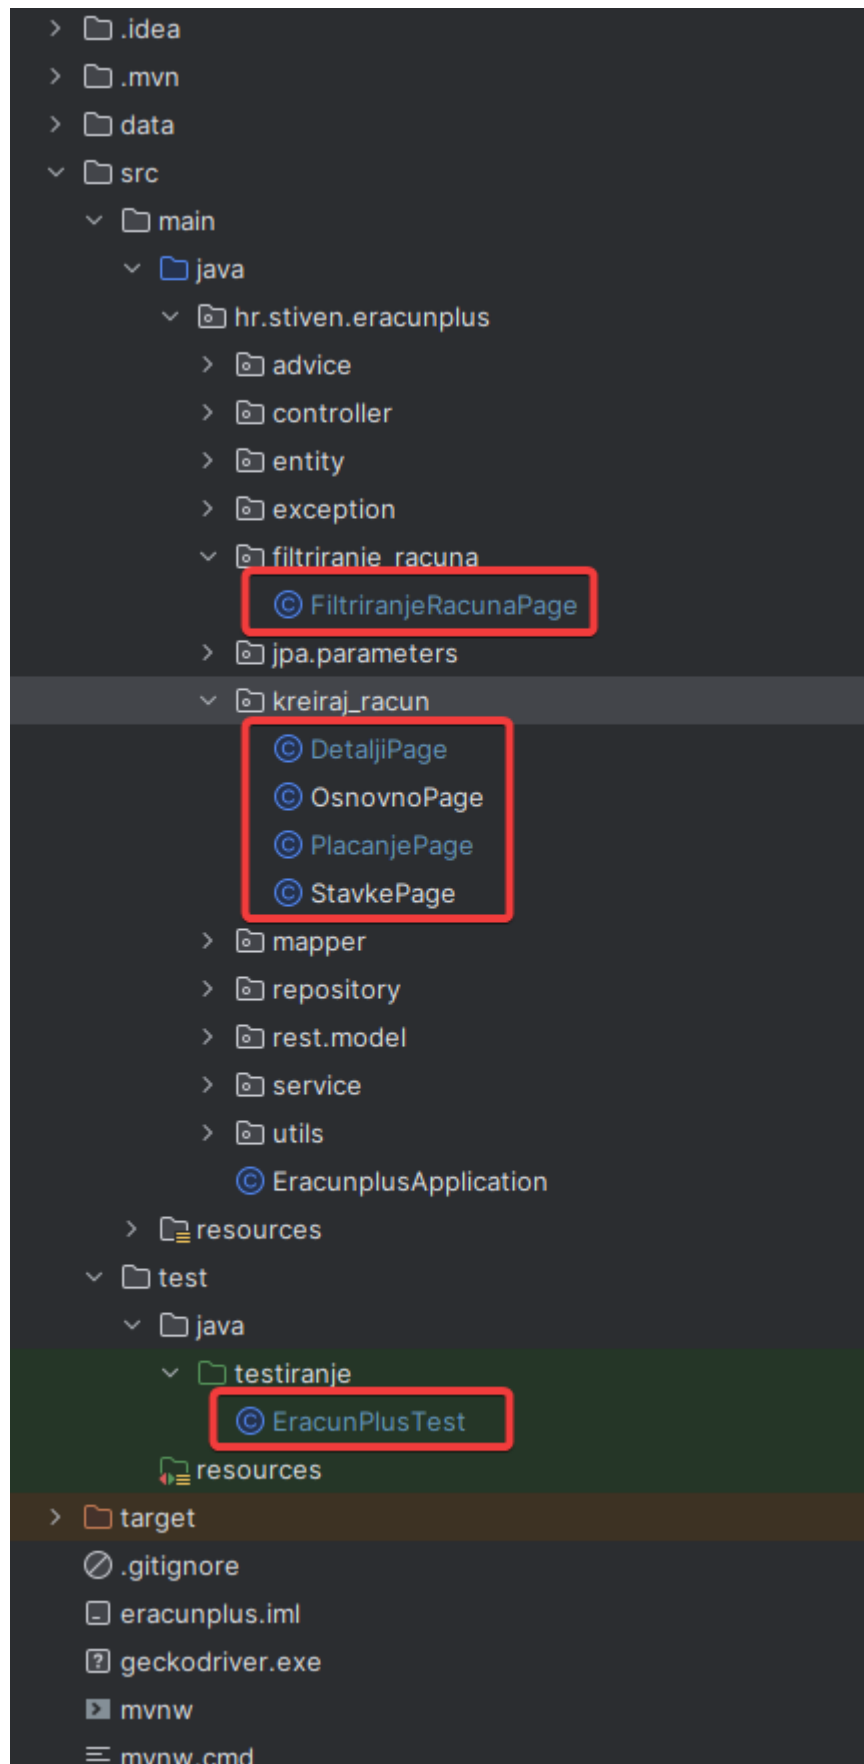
.idea
.mvn
data
src
main
java
hr.stiven.eracunplus
advice
controller
entity
exception
filtriranje_racuna
FiltriranjeRacunaPage
jpa.parameters
kreiraj_racun
DetaljiPage
OsnovnoPage
PlacanjePage
StavkePage
mapper
repository
rest.model
service
utils
EracunplusApplication
resources
test
java
testiranje
EracunPlusTest
resources
target
.gitignore
eracunplus.iml
geckodriver.exe
mvnw
mvnw.cmd